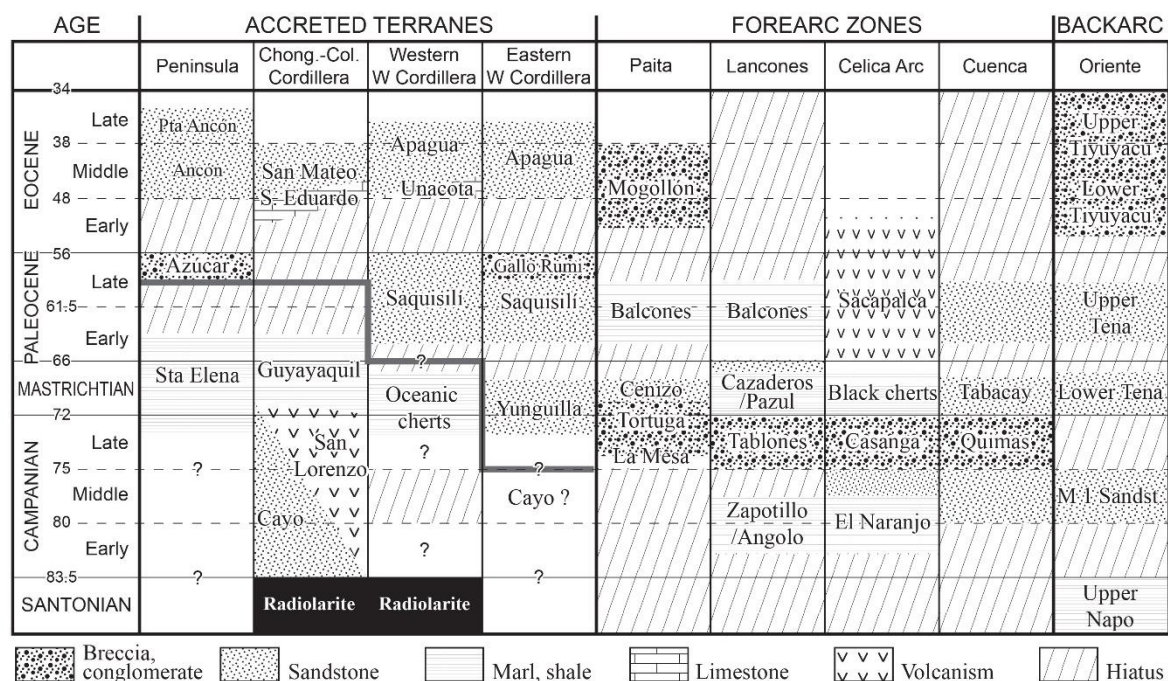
| AGE | | ACCRETED TERRANES | | | | FOREARC ZONES | | | | BACKARC |
|---|---|---|---|---|---|---|---|---|---|---|
| | | Peninsula | Chong.-Col. Cordillera | Western W Cordillera | Eastern W Cordillera | Paita | Lancones | Celica Arc | Cuenca | Oriente |
| EOCENE | 34 Late 38 Middle 48 Early | Pta Ancon / Ancon | San Mateo / S. Eduardo | Apagua / Unacota | Apagua | Mogollon | | | | Upper Tiyuyacu / Lower Tiyuyacu |
| PALEOCENE | 56 Late 61.5 Early | Azucar | | Saquisili | Gallo Rumi / Saquisili | Balcones | Balcones | Sacapalca | | Upper Tena |
| MASTRICHTIAN | 66 | Sta Elena | Guyayaquil | ? Oceanic cherts | Yunguilla | Cenizo | Cazaderos /Pazul | Black cherts | Tabacay | Lower Tena |
| CAMPANIAN | 72 Late 75 Middle 80 Early | ? | San Lorenzo / Cayo | ? / ? | ? / Cayo ? | Tortuga / La Mesa | Tablones / Zapotillo /Angolo | Casanga / El Naranjo | Quimas | M-1 Sandst. |
| SANTONIAN | 83.5 | ? | Radiolarite | Radiolarite | ? | | | | | Upper Napo |

Breccia, conglomerate   Sandstone   Marl, shale   Limestone   Volcanism   Hiatus